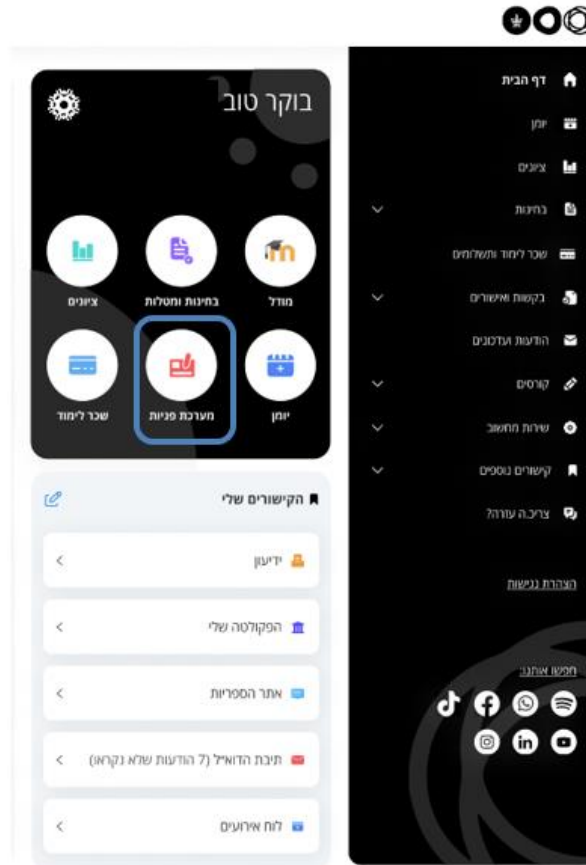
דף הבית
יומן
ציונים
בחינות
שכר לימוד ותשלומים
בקשות ואישורים
הודעות ועדכונים
קורסים
שירות מחשוב
קישורים נוספים
צריכ.ה עזרה?

הצהרת נגישות

חפשו אותנו:

בוקר טוב

מודל
בחינות ומטלות
ציונים
יומן
מערכת פניות
שכר לימוד

הקישורים שלי
ידיעון
הפקולטה שלי
אתר הספריות
תיבת הדואר (7 הודעות שלא נקראו)
לוח אירועים